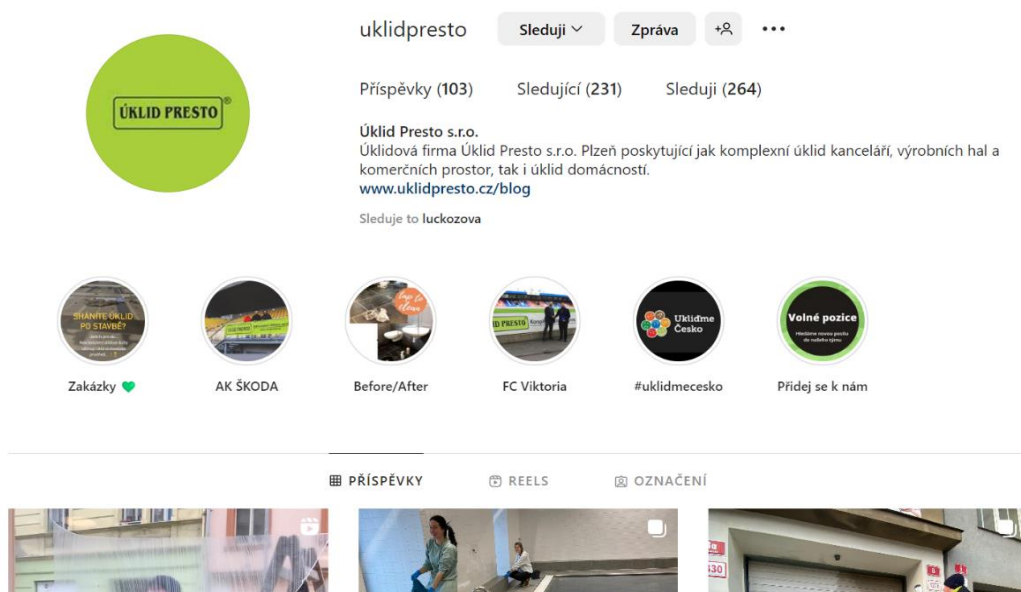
ÚKLID PRESTO®

uklidpresto Sleduji Zpráva

Příspěvky (103) Sledující (231) Sleduji (264)

Úklid Presto s.r.o.
Úklidová firma Úklid Presto s.r.o. Plzeň poskytující jak komplexní úklid kanceláří, výrobních hal a komerčních prostor, tak i úklid domácností.
www.uklidpresto.cz/blog

Sleduje to luckozova

SHÁNÍTE ÚKLID PO STAVBĚ?

Ukliďme Česko

Volné pozice

Zakázky

AK ŠKODA

Before/After

FC Viktoria

#uklidmecesko

Přidej se k nám

PŘÍSPĚVKY REELS OZNAČENÍ